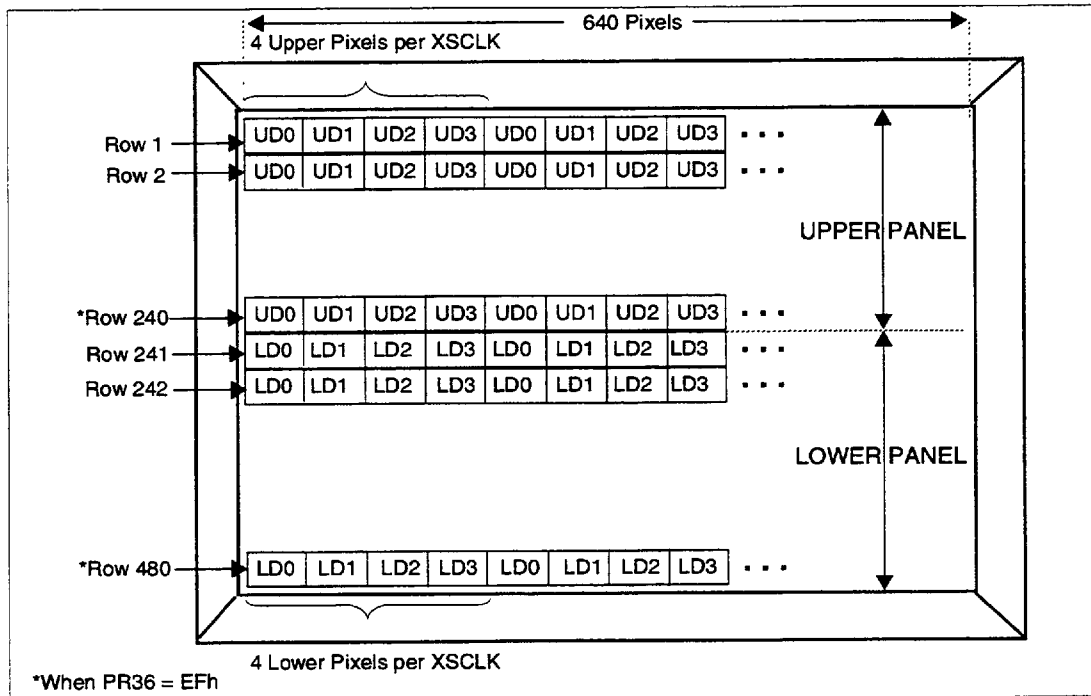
640 Pixels

4 Upper Pixels per XSCLK

Row 1

| UD0 | UD1 | UD2 | UD3 | UD0 | UD1 | UD2 | UD3 | • • • |
|---|---|---|---|---|---|---|---|---|

Row 2

| UD0 | UD1 | UD2 | UD3 | UD0 | UD1 | UD2 | UD3 | • • • |
|---|---|---|---|---|---|---|---|---|

UPPER PANEL

*Row 240

| UD0 | UD1 | UD2 | UD3 | UD0 | UD1 | UD2 | UD3 | • • • |
|---|---|---|---|---|---|---|---|---|

Row 241

| LD0 | LD1 | LD2 | LD3 | LD0 | LD1 | LD2 | LD3 | • • • |
|---|---|---|---|---|---|---|---|---|

Row 242

| LD0 | LD1 | LD2 | LD3 | LD0 | LD1 | LD2 | LD3 | • • • |
|---|---|---|---|---|---|---|---|---|

LOWER PANEL

*Row 480

| LD0 | LD1 | LD2 | LD3 | LD0 | LD1 | LD2 | LD3 | • • • |
|---|---|---|---|---|---|---|---|---|

4 Lower Pixels per XSCLK

*When PR36 = EFh